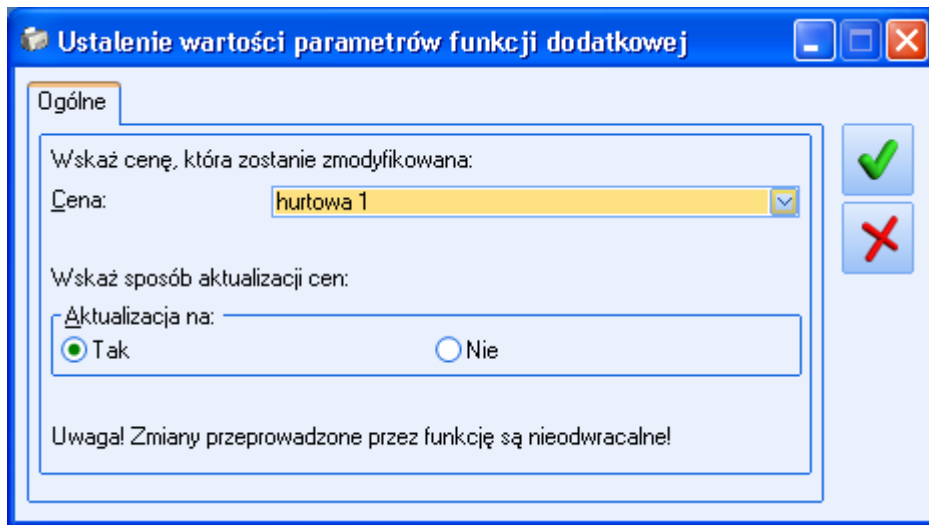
Ustalenie wartości parametrów funkcji dodatkowej

Ogólne

Wskaż cenę, która zostanie zmodyfikowana:

Cena: hurtowa 1

Wskaż sposób aktualizacji cen:

Aktualizacja na:

Tak

Nie

Uwaga! Zmiany przeprowadzone przez funkcję są nieodwracalne!